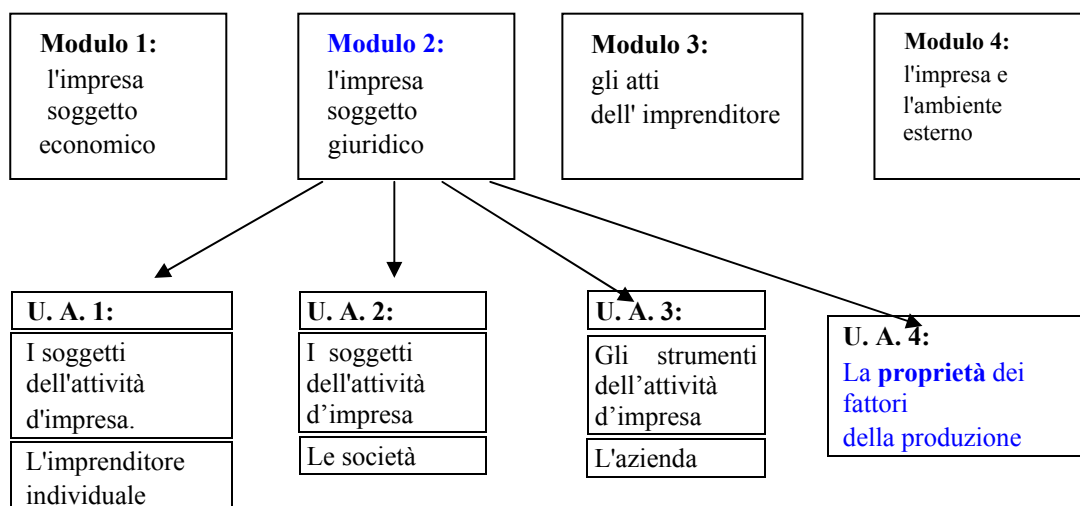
Modulo 1: l'impresa soggetto economico

Modulo 2: l'impresa soggetto giuridico

Modulo 3: gli atti dell' imprenditore

Modulo 4: l'impresa e l'ambiente esterno

U. A. 1:
I soggetti dell'attività d'impresa.
L'imprenditore individuale

U. A. 2:
I soggetti dell'attività d'impresa
Le società

U. A. 3:
Gli strumenti dell'attività d'impresa
L'azienda

U. A. 4:
La **proprietà** dei fattori della produzione